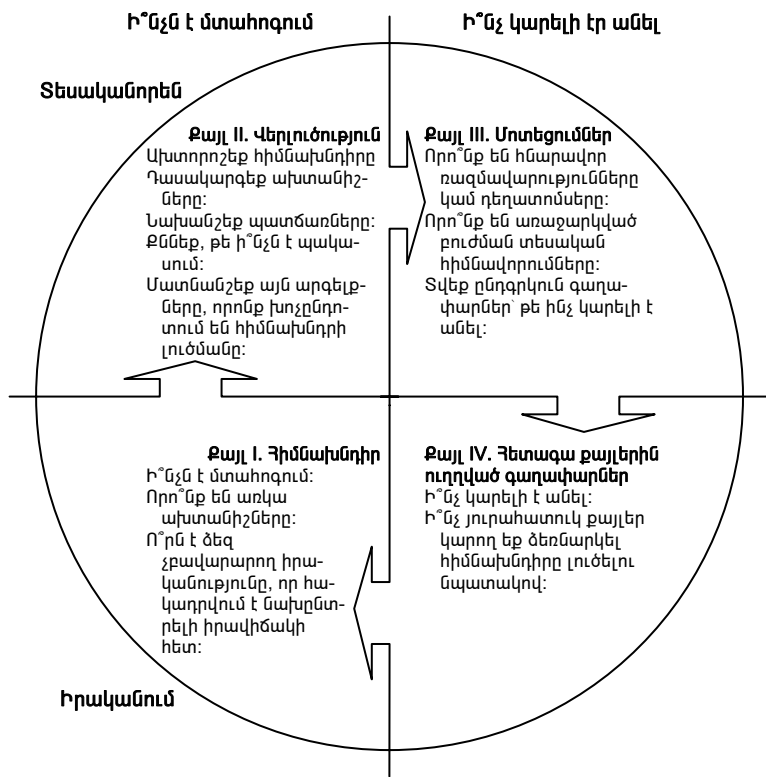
Ի՞նչն է մտահոգում

Ի՞նչ կարելի էր անել

Տեսականորեն

Քայլ II. Վերլուծություն
Ախտորոշեք հիմնախնդիրը
Դասակարգեք ախտանիշները:
Նախանշեք պատճառները:
Քննեք, թե ի՞նչն է պակասում:
Մատնանշեք այն արգելքները, որոնք խոչընդոտում են հիմնախնդրի լուծմանը:

Քայլ III. Մոտեցումներ
Որո՞նք են հնարավոր ռազմավարությունները կամ դեղատոմսերը:
Որո՞նք են առաջարկված բուժման տեսական հիմնավորումները:
Տվեք ընդգրկուն գաղափարներ՝ թե ինչ կարելի է անել:

Քայլ I. Հիմնախնդիր
Ի՞նչն է մտահոգում:
Որո՞նք են առկա ախտանիշները:
Ո՞րն է ձեզ չբավարարող իրականությունը, որ հակադրվում է նախընտրելի իրավիճակի հետ:

Քայլ IV. Հետագա քայլերին ուղղված գաղափարներ
Ի՞նչ կարելի է անել:
Ի՞նչ յուրահատուկ քայլեր կարող եք ձեռնարկել հիմնախնդիրը լուծելու նպատակով:

Իրականում